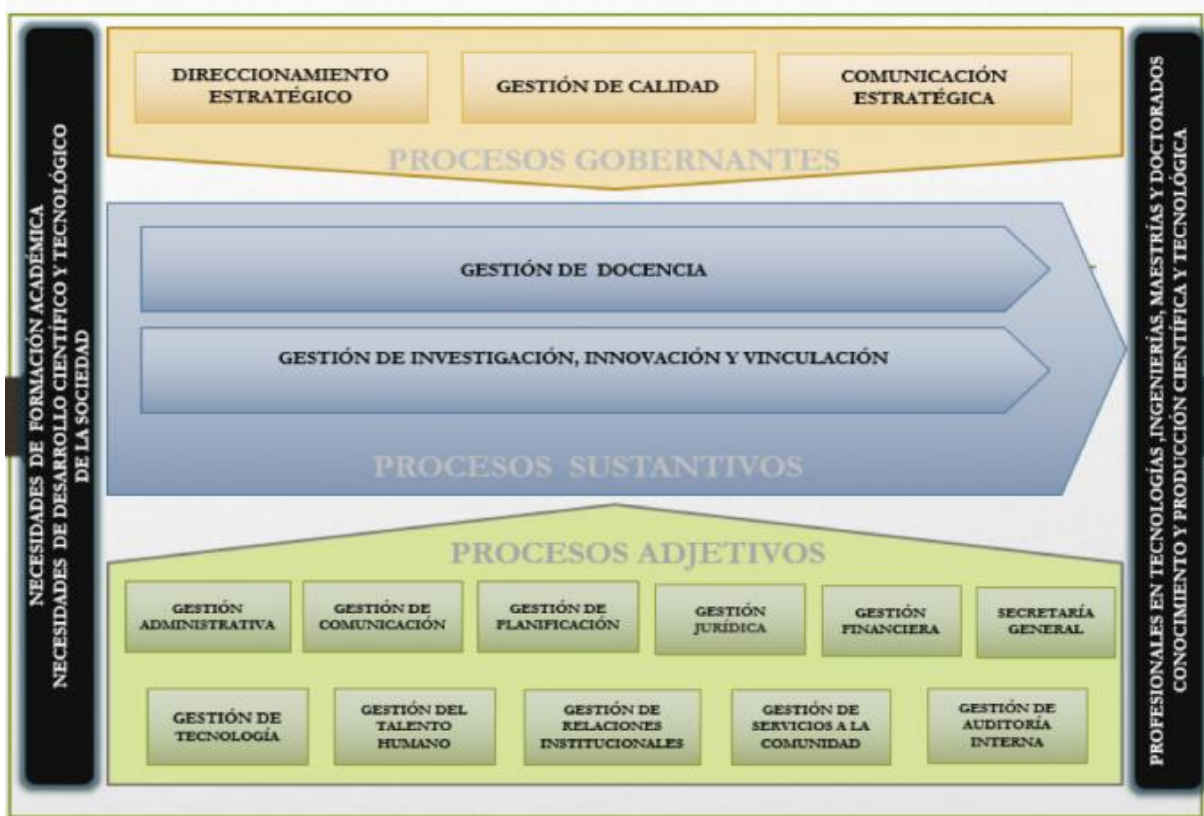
NECESIDADES DE FORMACIÓN ACADÉMICA
NECESIDADES DE DESARROLLO CIENTÍFICO Y TECNOLÓGICO DE LA SOCIEDAD

DIRECCIONAMIENTO ESTRATÉGICO

GESTIÓN DE CALIDAD

COMUNICACIÓN ESTRATÉGICA

PROCESOS GOBERNANTES

GESTIÓN DE DOCENCIA

GESTIÓN DE INVESTIGACIÓN, INNOVACIÓN Y VINCULACIÓN

PROCESOS SUSTANTIVOS

PROCESOS ADJETIVOS

GESTIÓN ADMINISTRATIVA

GESTIÓN DE COMUNICACIÓN

GESTIÓN DE PLANIFICACIÓN

GESTIÓN JURÍDICA

GESTIÓN FINANCIERA

SECRETARÍA GENERAL

GESTIÓN DE TECNOLOGÍA

GESTIÓN DEL TALENTO HUMANO

GESTIÓN DE RELACIONES INSTITUCIONALES

GESTIÓN DE SERVICIOS A LA COMUNIDAD

GESTIÓN DE AUDITORÍA INTERNA

PROFESIONALES EN TECNOLOGÍAS ,INGENIERÍAS, MAESTRÍAS Y DOCTORADOS
CONOCIMIENTO Y PRODUCCIÓN CIENTÍFICA Y TECNOLÓGICA